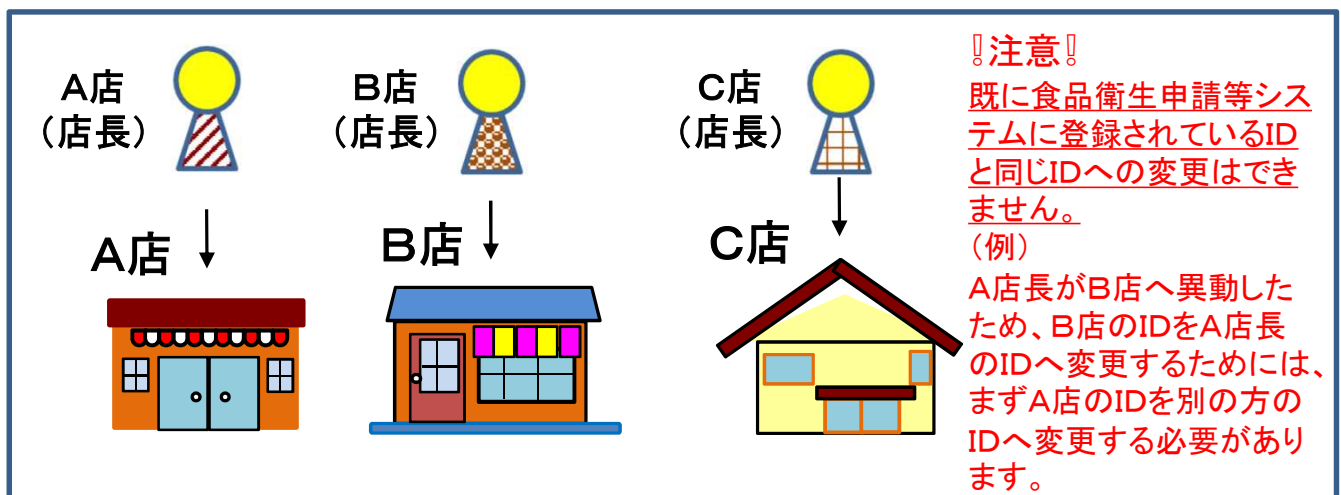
A店
（店長）

A店

B店
（店長）

B店

C店
（店長）

C店

‼注意‼
既に食品衛生申請等システムに登録されているIDと同じIDへの変更はできません。
（例）
A店長がB店へ異動したため、B店のIDをA店長のIDへ変更するためには、まずA店のIDを別の方のIDへ変更する必要があります。